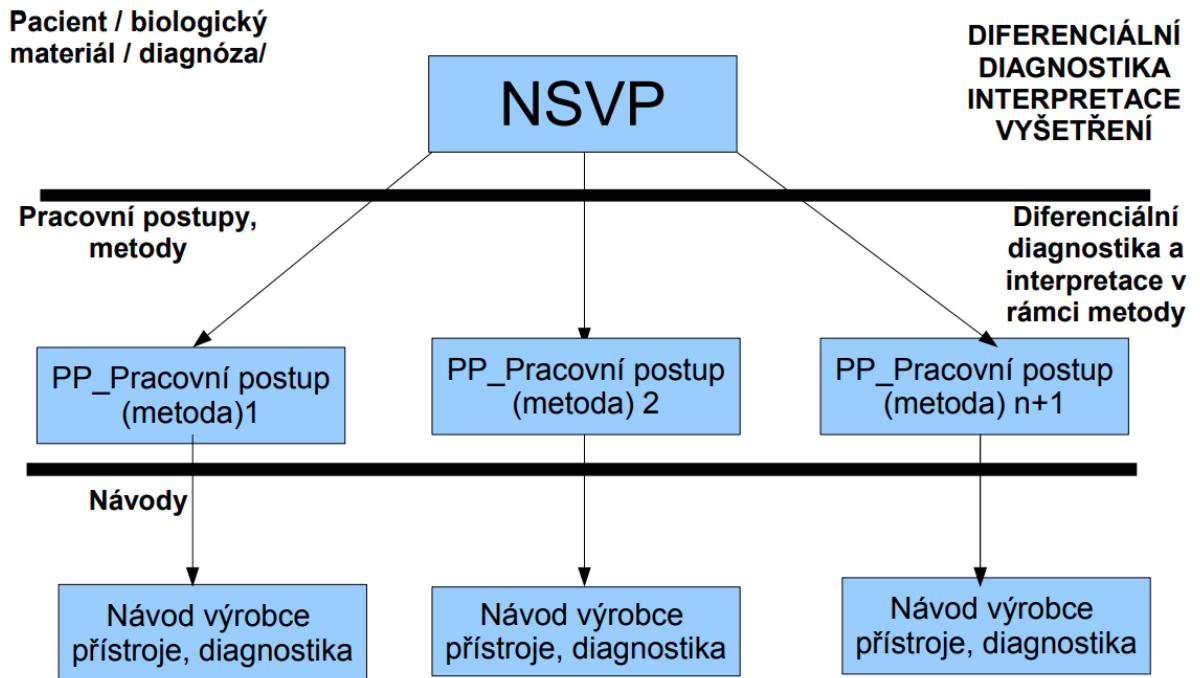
Pacient / biologický materiál / diagnóza/

NSVP

DIFERENCIÁLNÍ DIAGNOSTIKA INTERPRETACE VYŠETŘENÍ

Pracovní postupy, metody

Diferenciální diagnostika a interpretace v rámci metody

PP_Pracovní postup (metoda)1

PP_Pracovní postup (metoda) 2

PP_Pracovní postup (metoda) n+1

Návody

Návod výrobce přístroje, diagnostika

Návod výrobce přístroje, diagnostika

Návod výrobce přístroje, diagnostika